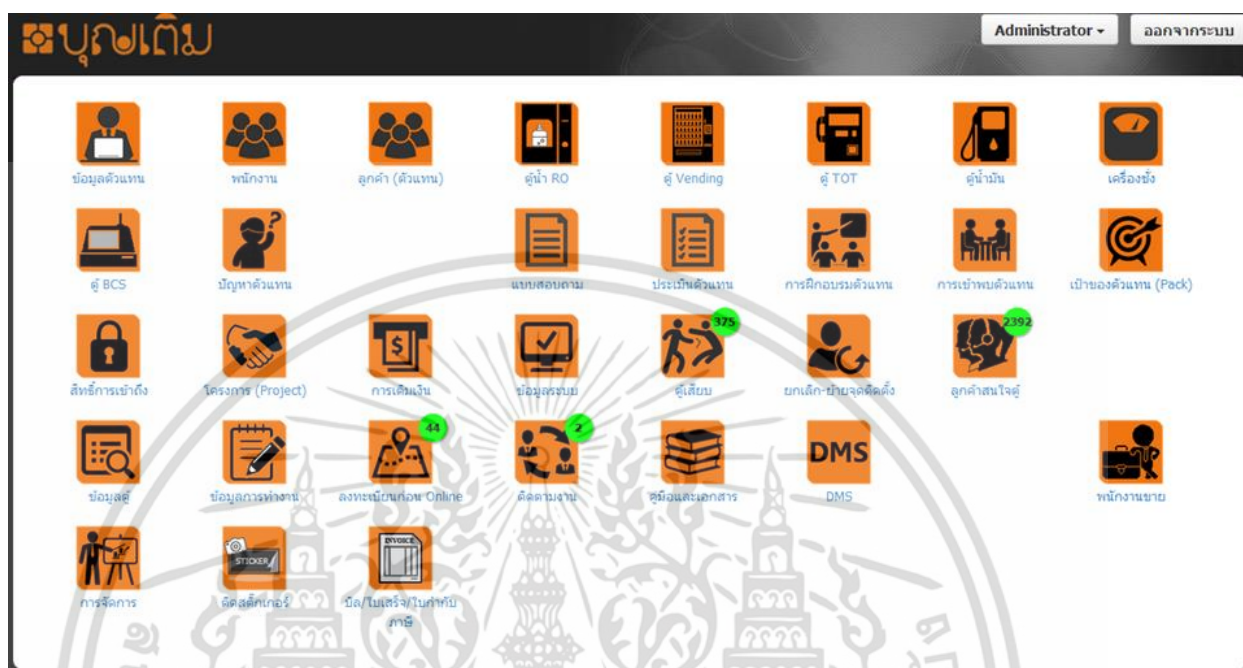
บุญเติม

Administrator ▾ ออกจากระบบ

ข้อมูลตัวแทน
พนักงาน
ลูกค้า (ตัวแทน)
ตู้น้ำ RO
ตู้ Vending
ตู้ TOT
ตู้น้ำมัน
เครื่องชั่ง

ตู้ BCS
ปัญหาตัวแทน
แบบสอบถาม
ประเมินตัวแทน
การฝึกอบรมตัวแทน
การเข้าพบตัวแทน
เป้าของตัวแทน (Pack)

สิทธิ์การเข้าถึง
โครงการ (Project)
การเติมเงิน
ข้อมูลระบบ
375
ตู้เสีย
ยกเลิก-ย้ายจุดติดตั้ง
2392
ลูกค้าสนใจตู้

ข้อมูลตู้
ข้อมูลการทำงาน
44
ลงทะเบียนก่อน Online
2
ติดตามงาน
คู่มือและเอกสาร
DMS
DMS
พนักงานขาย

การจัดการ
STICKER
ติดสติ๊กเกอร์
INVOICE
บิล/ใบเสร็จ/ใบกำกับภาษี